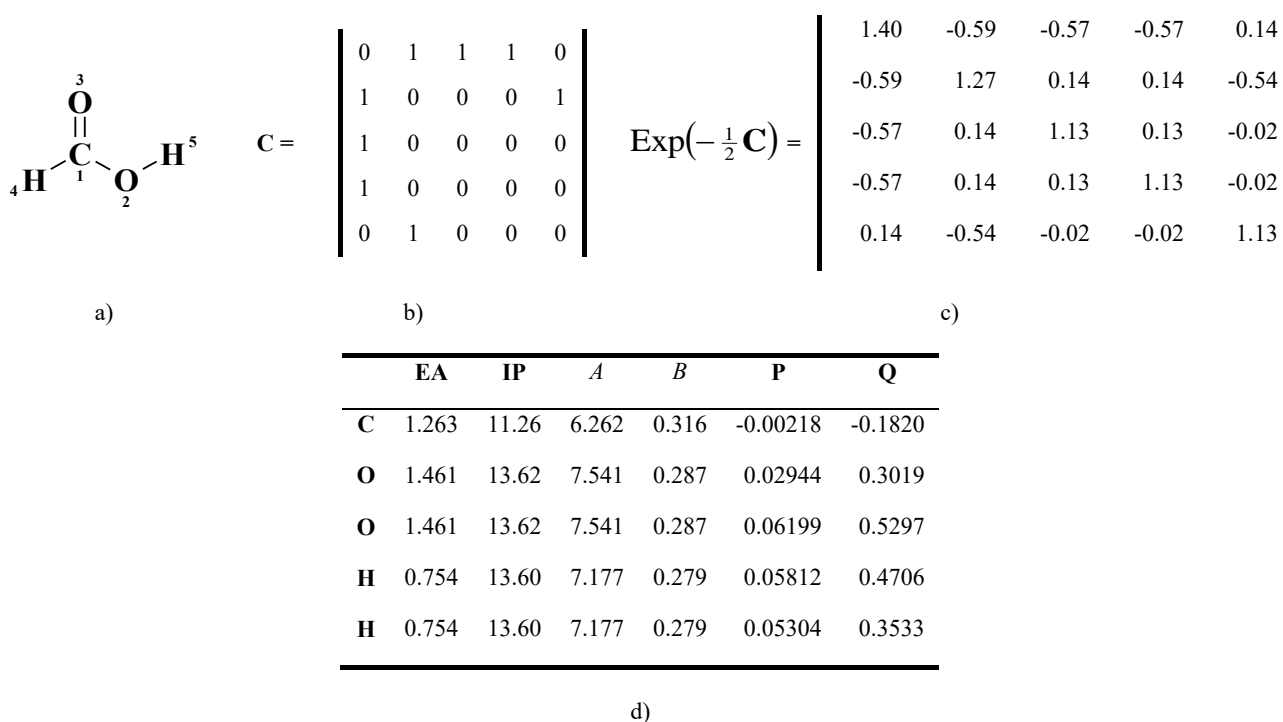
3 O C 1 4 H O 2 H 5

a)

$\mathbf{C} = \begin{vmatrix} 0 & 1 & 1 & 1 & 0 \\ 1 & 0 & 0 & 0 & 1 \\ 1 & 0 & 0 & 0 & 0 \\ 1 & 0 & 0 & 0 & 0 \\ 0 & 1 & 0 & 0 & 0 \end{vmatrix}$

b)

$\mathrm{Exp}\left(-\frac{1}{2}\mathbf{C}\right) = \begin{vmatrix} 1.40 & -0.59 & -0.57 & -0.57 & 0.14 \\ -0.59 & 1.27 & 0.14 & 0.14 & -0.54 \\ -0.57 & 0.14 & 1.13 & 0.13 & -0.02 \\ -0.57 & 0.14 & 0.13 & 1.13 & -0.02 \\ 0.14 & -0.54 & -0.02 & -0.02 & 1.13 \end{vmatrix}$

c)

| | EA | IP | *A* | *B* | P | Q |
|---|---|---|---|---|---|---|
| C | 1.263 | 11.26 | 6.262 | 0.316 | -0.00218 | -0.1820 |
| O | 1.461 | 13.62 | 7.541 | 0.287 | 0.02944 | 0.3019 |
| O | 1.461 | 13.62 | 7.541 | 0.287 | 0.06199 | 0.5297 |
| H | 0.754 | 13.60 | 7.177 | 0.279 | 0.05812 | 0.4706 |
| H | 0.754 | 13.60 | 7.177 | 0.279 | 0.05304 | 0.3533 |

d)